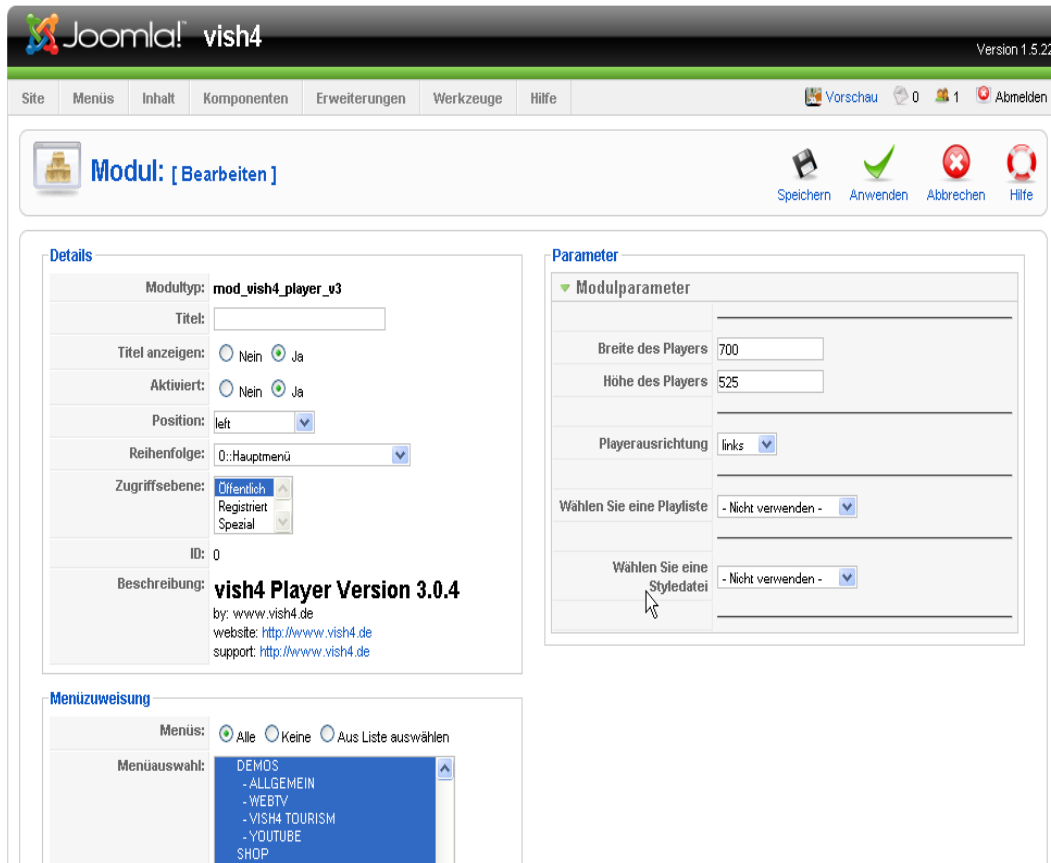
Joomla! vish4

Version 1.5.22

Site Menüs Inhalt Komponenten Erweiterungen Werkzeuge Hilfe

Vorschau 0 1 Abmelden

Modul: [ Bearbeiten ]

Speichern Anwenden Abbrechen Hilfe

Details

| | |
|---|---|
| Modultyp: | mod_vish4_player_v3 |
| Titel: | |
| Titel anzeigen: | Nein Ja |
| Aktiviert: | Nein Ja |
| Position: | left |
| Reihenfolge: | 0::Hauptmenü |
| Zugriffsebene: | Öffentlich Registriert Spezial |
| ID: | 0 |
| Beschreibung: | vish4 Player Version 3.0.4 by: www.vish4.de website: http://www.vish4.de support: http://www.vish4.de |

Parameter

Modulparameter

| | |
|---|---|
| Breite des Players | 700 |
| Höhe des Players | 525 |
| Playerausrichtung | links |
| Wählen Sie eine Playliste | - Nicht verwenden - |
| Wählen Sie eine Styledatei | - Nicht verwenden - |

Menüzuweisung

| | |
|---|---|
| Menüs: | Alle Keine Aus Liste auswählen |
| Menüauswahl: | DEMOS - ALLGEMEIN - WEBTV - VISH4 TOURISM - YOUTUBE SHOP |